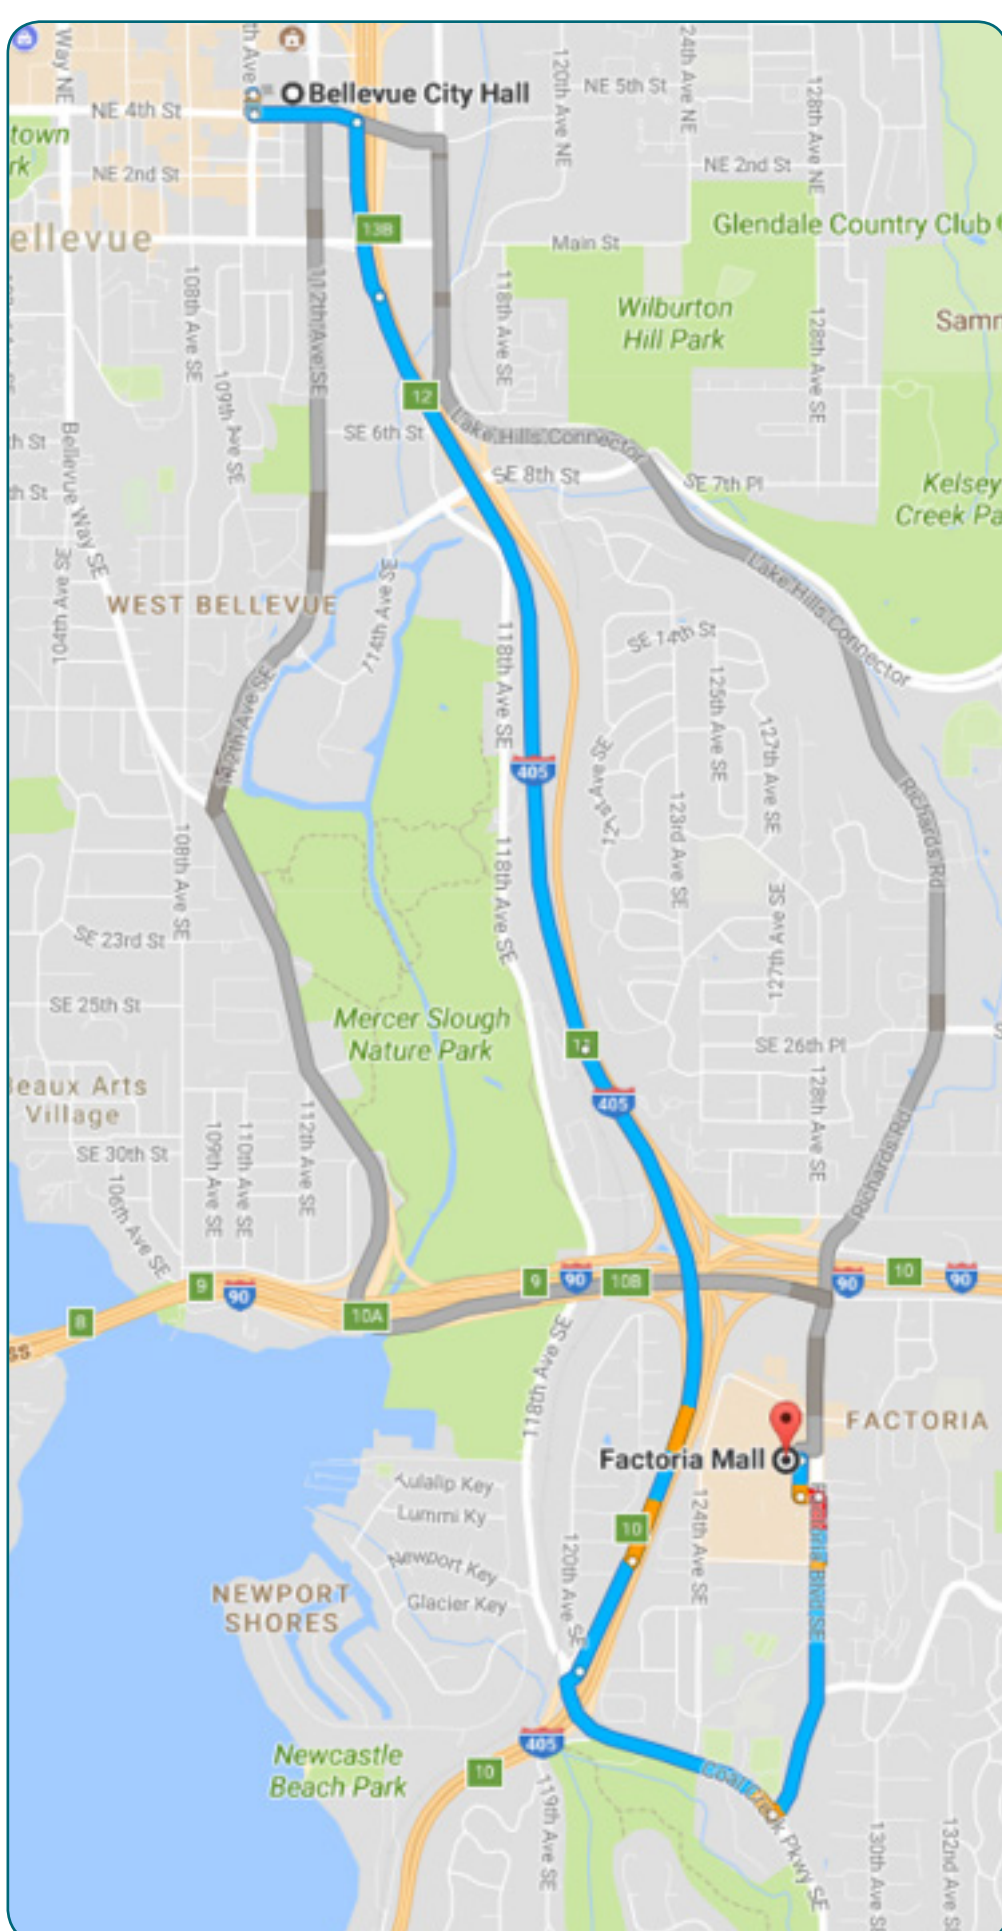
Bellevue City Hall
NE 4th St
NE 2nd St
town
rk
ellevue
NE 5th St
120th Ave NE
124th Ave NE
128th Ave NE
NE 2nd St
Main St
Glendale Country Club
13B
108th Ave SE
109th Ave SE
112th Ave SE
118th Ave SE
Wilburton Hill Park
128th Ave SE
Samm
12
SE 6th St
Lake Hills Connector
SE 8th St
SE 7th Pl
Kelsey Creek Pa
Bellevue Way SE
104th Ave SE
WEST BELLEVUE
114th Ave SE
Lake Hills Connector
SE 14th St
118th Ave SE
405
125th Ave SE
127th Ave SE
124th Ave SE
123rd Ave SE
Richards Rd
108th Ave SE
118th Ave SE
127th Ave SE
SE 23rd St
SE 25th St
Mercer Slough Nature Park
11
SE 26th Pl
128th Ave SE
eaux Arts Village
405
Richards Rd
SE 30th St
109th Ave SE
110th Ave SE
112th Ave SE
106th Ave SE
9
90
8
10A
9
90
10B
90
10
90
118th Ave SE
FACTORIA
Factoria Mall
Mulalip Key
Lummi Ky
Newport Key
Glacier Key
NEWPORT SHORES
120th Ave SE
124th Ave SE
10
Blvd SE
Newcastle Beach Park
405
10
119th Ave SE
Creek Pkwy SE
130th Ave SE
132nd Ave SE